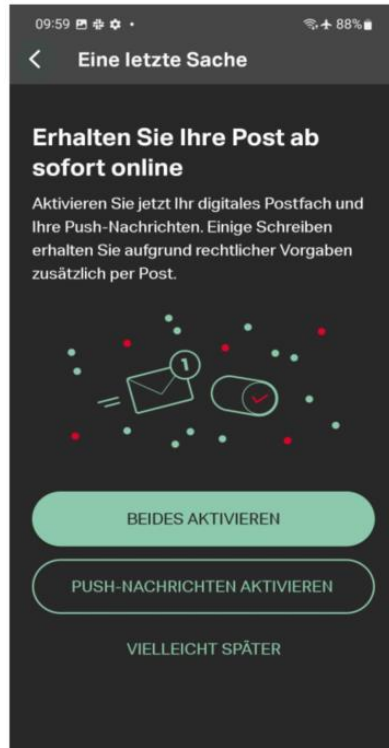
09:59 88%

Eine letzte Sache

Erhalten Sie Ihre Post ab sofort online

Aktivieren Sie jetzt Ihr digitales Postfach und Ihre Push-Nachrichten. Einige Schreiben erhalten Sie aufgrund rechtlicher Vorgaben zusätzlich per Post.

1

BEIDES AKTIVIEREN

PUSH-NACHRICHTEN AKTIVIEREN

VIELLEICHT SPÄTER